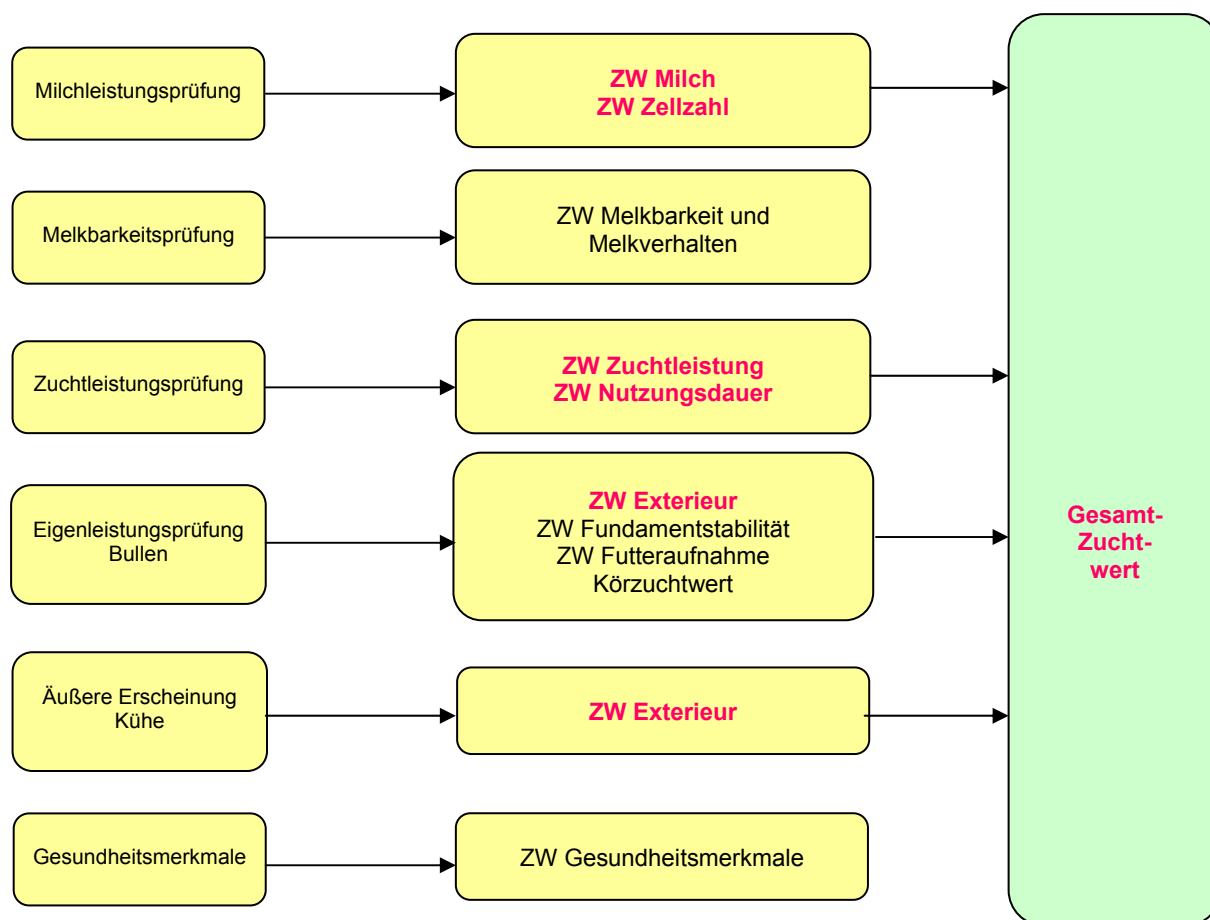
Milchleistungsprüfung

ZW Milch
ZW Zellzahl

Melkbarkeitsprüfung

ZW Melkbarkeit und Melkverhalten

Zuchtleistungsprüfung

ZW Zuchtleistung
ZW Nutzungsdauer

Eigenleistungsprüfung Bullen

ZW Exterieur
ZW Fundamentstabilität
ZW Futteraufnahme
Körzuchtwert

Äußere Erscheinung Kühe

ZW Exterieur

Gesundheitsmerkmale

ZW Gesundheitsmerkmale

Gesamt-Zucht-wert